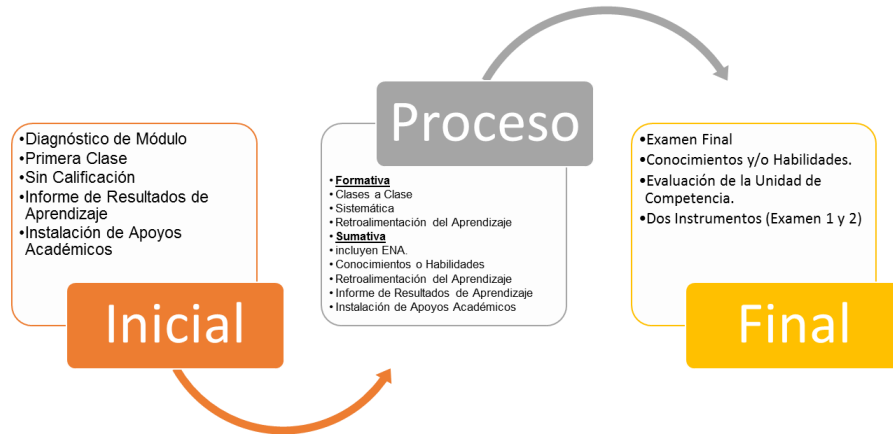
•Diagnóstico de Módulo
•Primera Clase
•Sin Calificación
•Informe de Resultados de Aprendizaje
•Instalación de Apoyos Académicos

Inicial

Proceso

• Formativa
• Clases a Clase
• Sistemática
• Retroalimentación del Aprendizaje
• Sumativa
• incluyen ENA.
• Conocimientos o Habilidades
• Retroalimentación del Aprendizaje
• Informe de Resultados de Aprendizaje
• Instalación de Apoyos Académicos

•Examen Final
•Conocimientos y/o Habilidades.
•Evaluación de la Unidad de Competencia.
•Dos Instrumentos (Examen 1 y 2)

Final